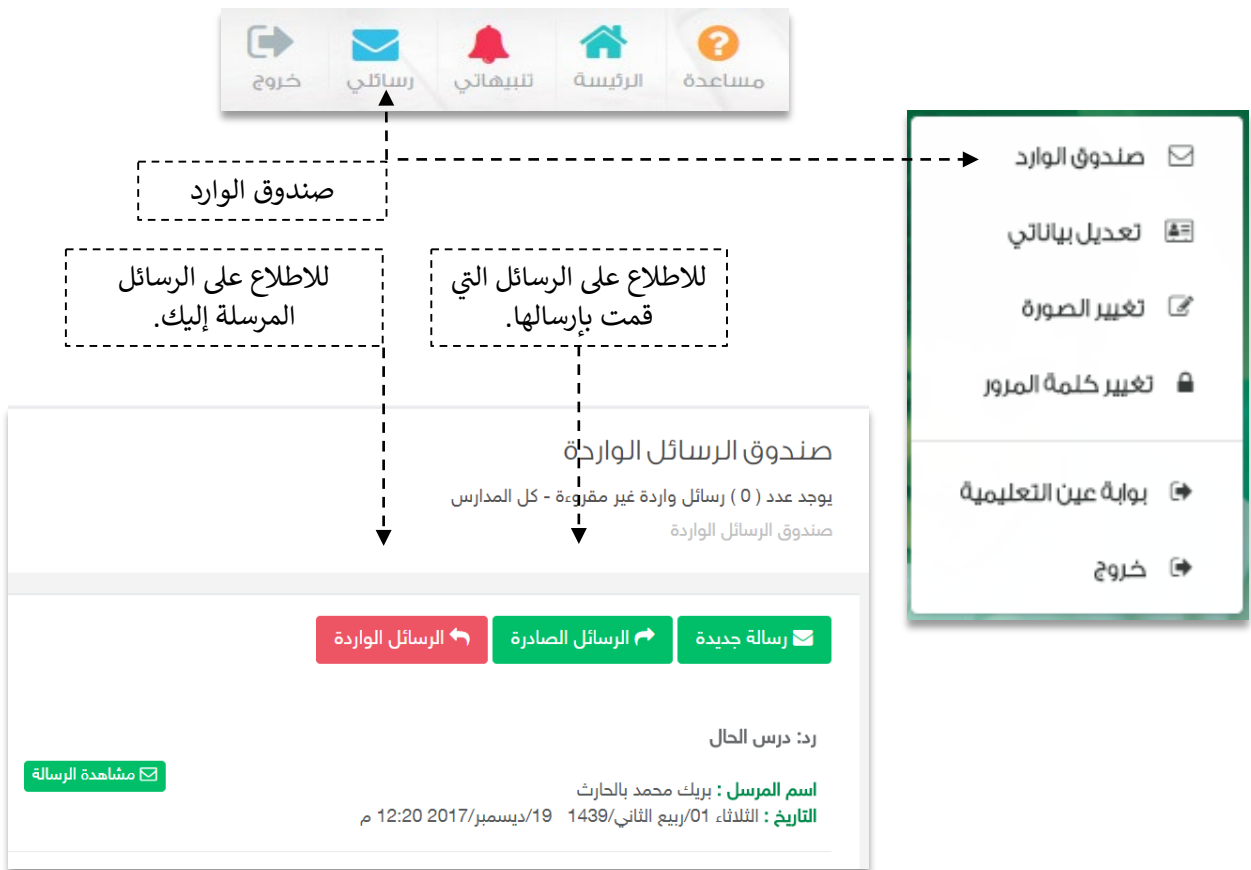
مساعدة الرئيسة تنبيهاتي رسائلي خروج

صندوق الوارد

صندوق الوارد
تعديل بياناتي
تغيير الصورة
تغيير كلمة المرور
بوابة عين التعليمية
خروج

للاطلاع على الرسائل المرسلة إليك.

للاطلاع على الرسائل التي قمت بإرسالها.

صندوق الرسائل الواردة
يوجد عدد ( 0 ) رسائل واردة غير مقروءة - كل المدارس
صندوق الرسائل الواردة

رسالة جديدة الرسائل الصادرة الرسائل الواردة

رد: درس الحال

اسم المرسل : بريك محمد بالحارث
التاريخ : الثلاثاء 01/ربيع الثاني/1439 19/ديسمبر/2017 12:20 م

مشاهدة الرسالة